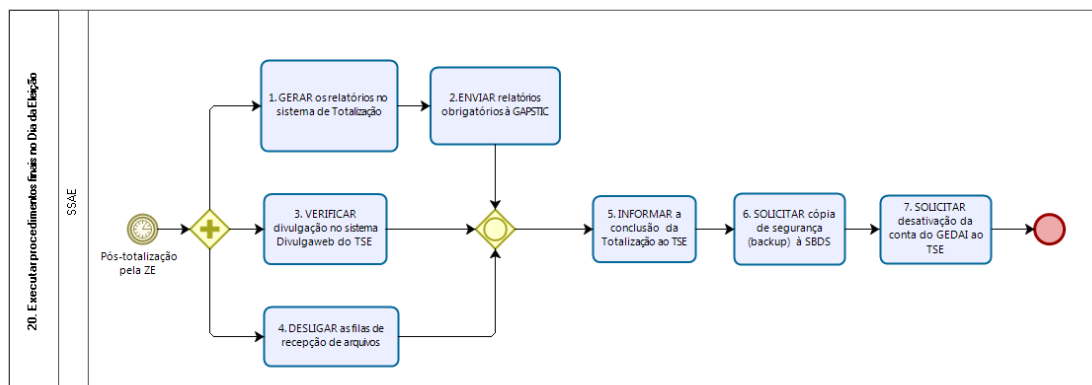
20. Executar procedimentos finais no Dia da Eleição

SSAE

Pós-totalização pela ZE

1. GERAR os relatórios no sistema de Totalização

2.ENVIAR relatórios obrigatórios à GAPSTIC

3. VERIFICAR divulgação no sistema Divulgaweb do TSE

4. DESLIGAR as filas de recepção de arquivos

5. INFORMAR a conclusão da Totalização ao TSE

6. SOLICITAR cópia de segurança (backup) à SBDS

7. SOLICITAR desativação da conta do GEDAI ao TSE